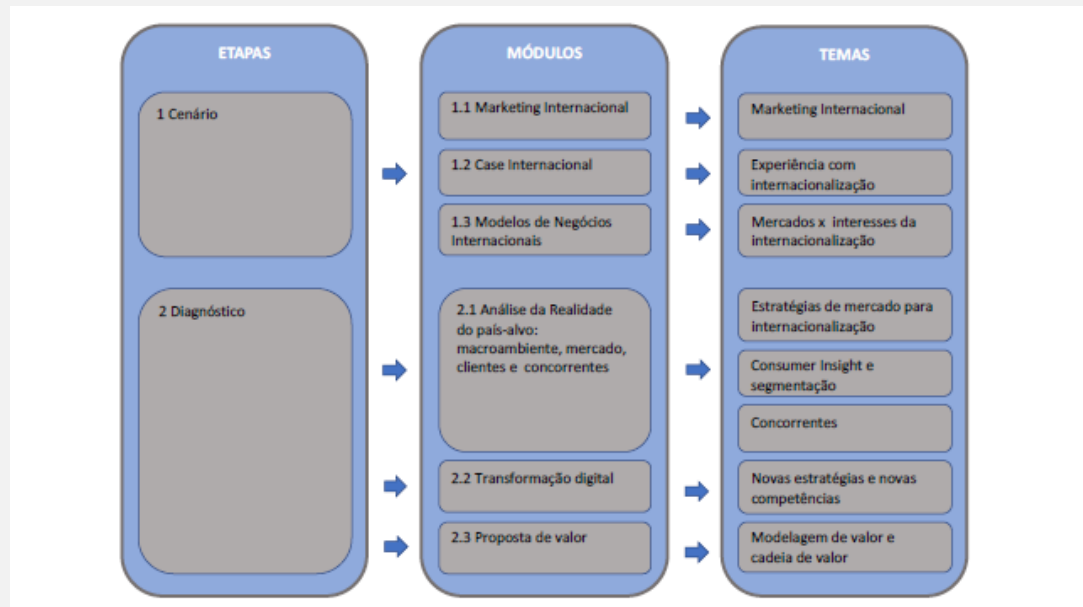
ETAPAS

1 Cenário

2 Diagnóstico

MÓDULOS

1.1 Marketing Internacional

1.2 Case Internacional

1.3 Modelos de Negócios Internacionais

2.1 Análise da Realidade do país-alvo: macroambiente, mercado, clientes e concorrentes

2.2 Transformação digital

2.3 Proposta de valor

TEMAS

Marketing Internacional

Experiência com internacionalização

Mercados x interesses da internacionalização

Estratégias de mercado para internacionalização

Consumer Insight e segmentação

Concorrentes

Novas estratégias e novas competências

Modelagem de valor e cadeia de valor